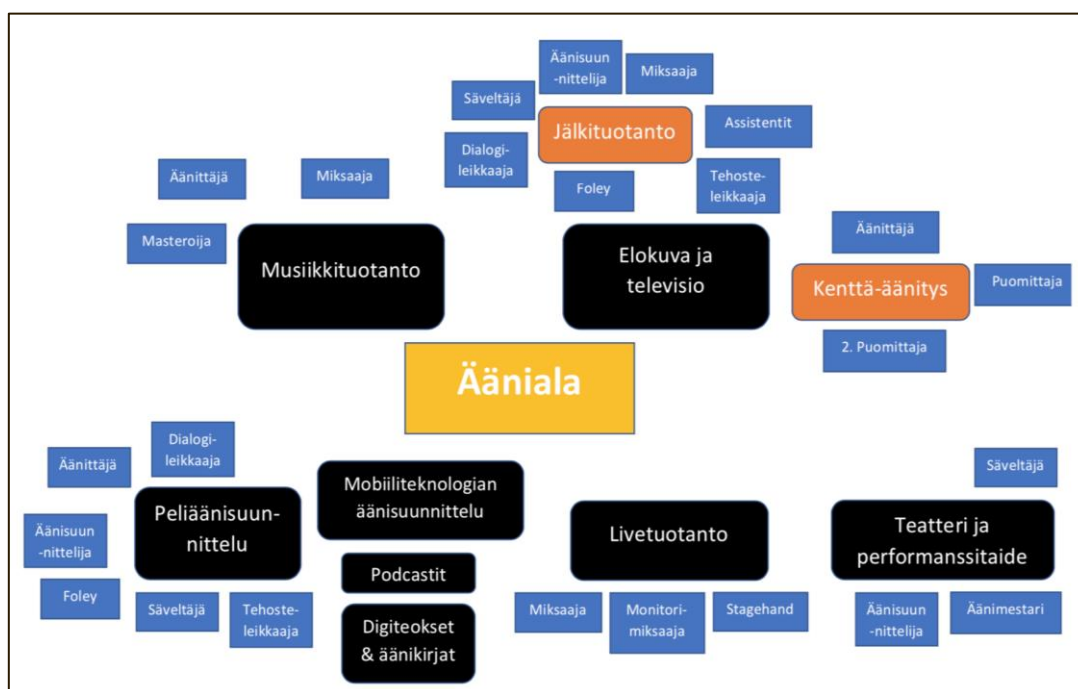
Äänisuun-nittelija

Miksaaja

Säveltäjä

Jälkituotanto

Assistentit

Dialogi-leikkaaja

Foley

Tehoste-leikkaaja

Äänittäjä

Miksaaja

Masteroija

Musiikkituotanto

Elokuva ja televisio

Äänittäjä

Kenttä-äänitys

Puomittaja

2. Puomittaja

Ääniala

Dialogi-leikkaaja

Äänittäjä

Peliäänisuun-nittelu

Mobiiliteknologian äänisuunnittelu

Äänisuun-nittelija

Podcastit

Livetuotanto

Säveltäjä

Teatteri ja performanssitaide

Foley

Säveltäjä

Tehoste-leikkaaja

Digiteokset & äänikirjat

Miksaaja

Monitori-miksaaja

Stagehand

Äänisuun-nittelija

Äänimestari